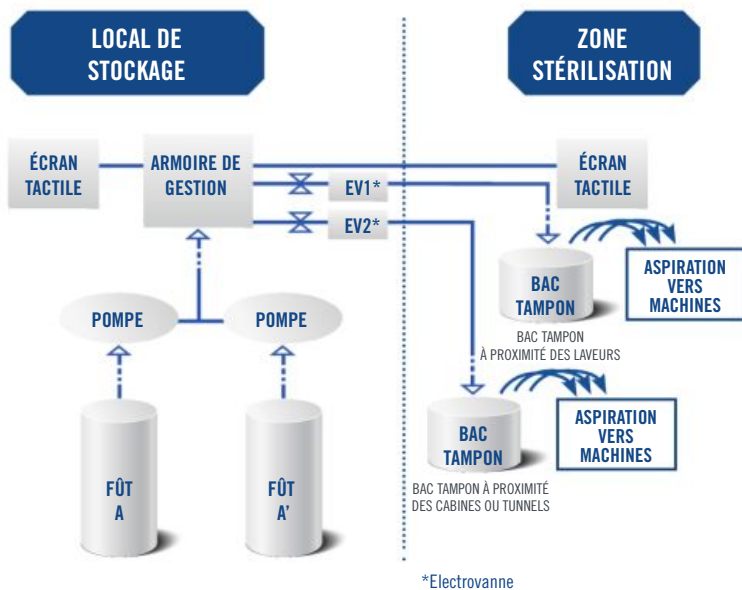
LOCAL DE STOCKAGE

ZONE STÉRILISATION

ÉCRAN TACTILE

ARMOIRE DE GESTION

EV1*

EV2*

ÉCRAN TACTILE

BAC TAMPON

ASPIRATION VERS MACHINES

BAC TAMPON À PROXIMITÉ DES LAVEURS

POMPE

POMPE

BAC TAMPON

ASPIRATION VERS MACHINES

BAC TAMPON À PROXIMITÉ DES CABINES OU TUNNELS

FÛT A

FÛT A'

*Electrovanne